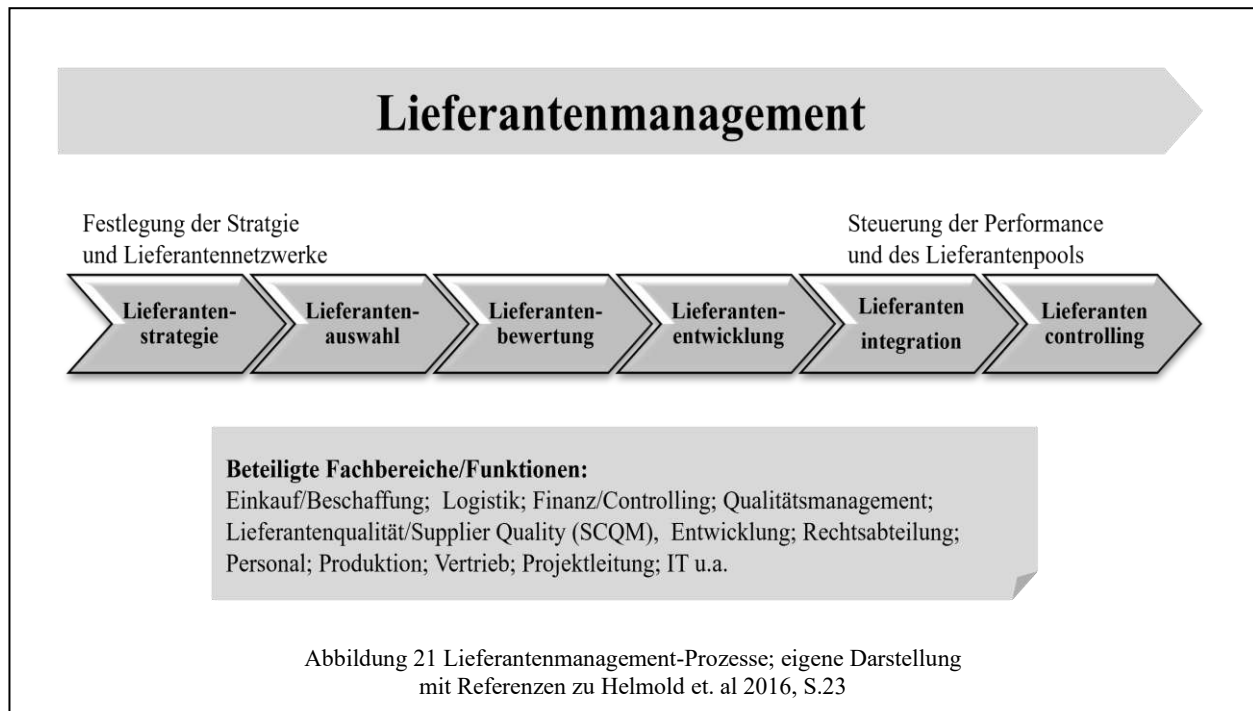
Lieferantenmanagement

Festlegung der Stratgie und Lieferantennetzwerke

Steuerung der Performance und des Lieferantenpools

Lieferantenstrategie

Lieferantenauswahl

Lieferantenbewertung

Lieferantenentwicklung

Lieferanten integration

Lieferanten controlling

**Beteiligte Fachbereiche/Funktionen:**
Einkauf/Beschaffung; Logistik; Finanz/Controlling; Qualitätsmanagement; Lieferantenqualität/Supplier Quality (SCQM), Entwicklung; Rechtsabteilung; Personal; Produktion; Vertrieb; Projektleitung; IT u.a.

Abbildung 21 Lieferantenmanagement-Prozesse; eigene Darstellung mit Referenzen zu Helmold et. al 2016, S.23